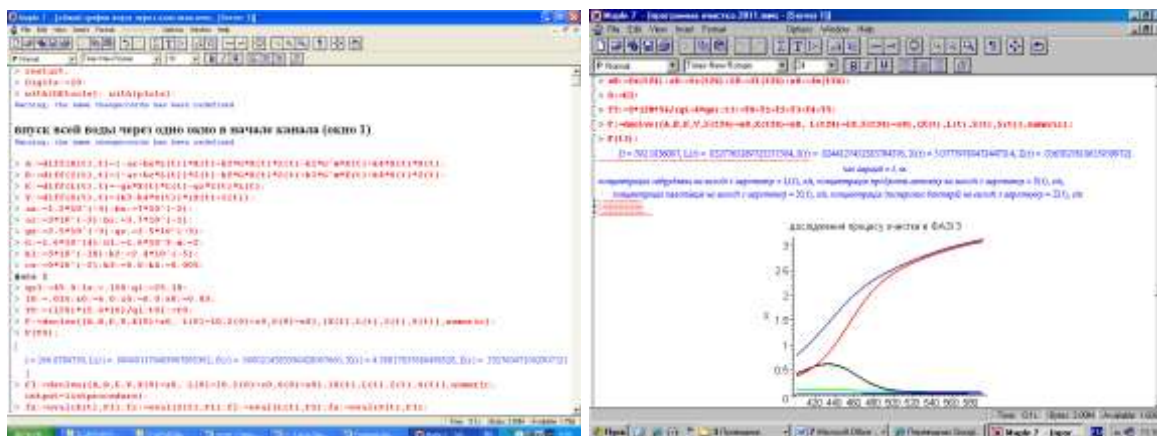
> restart:
> Digits:=20:
> with(DEtools): with(plots):
Warning, the name changecoords has been redefined

впуск всей воды через одно окно в начале канала (окно 1)
Warning, the name changecoords has been redefined

фаза 3

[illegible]

dослідження процесу очистки в ФАЗІ 3

420 440 460 480 500 520 540 560 580